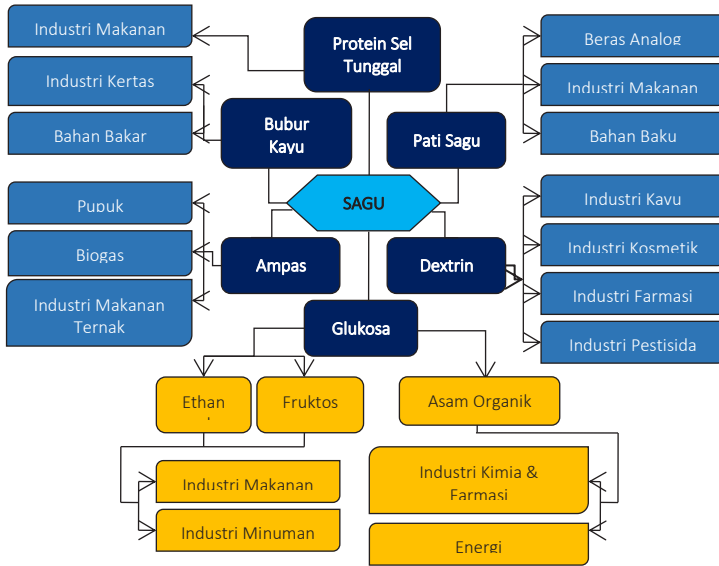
Industri Makanan

Protein Sel Tunggal

Beras Analog

Industri Kertas

Industri Makanan

Bubur Kayu

Pati Sagu

Bahan Bakar

Bahan Baku

SAGU

Pupuk

Industri Kayu

Industri Kosmetik

Biogas

Ampas

Dextrin

Industri Farmasi

Industri Makanan Ternak

Glukosa

Industri Pestisida

Ethan

Fruktos

Asam Organik

Industri Kimia & Farmasi

Industri Makanan

Industri Minuman

Energi